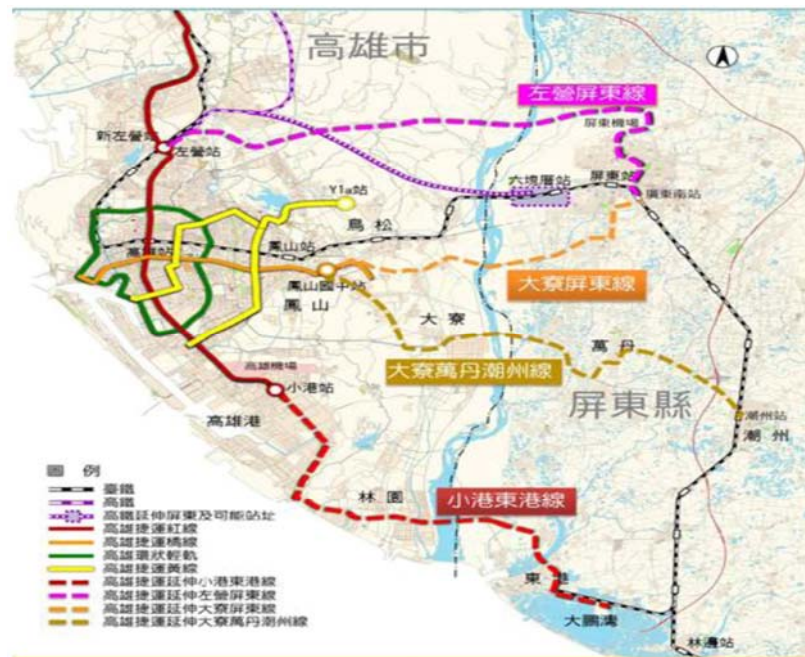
高雄市

左營屏東線

新左營站
左營站
屏東機場
六塊厝站
屏東站
屏東南站
Y1a站
鳥松
鳳山站
高雄站
鳳山國中站
鳳山
大寮屏東線
大寮
萬丹
大寮萬丹潮州線
高雄機場
小港站
高雄港
屏東縣
潮州站
潮州
林園
小港東港線
東港
大鵬灣
林邊站

圖例
臺鐵
高鐵
高鐵延伸屏東及可能站址
高雄捷運紅線
高雄捷運橘線
高雄環狀輕軌
高雄捷運黃線
高雄捷運延伸小港東港線
高雄捷運延伸左營屏東線
高雄捷運延伸大寮屏東線
高雄捷運延伸大寮萬丹潮州線